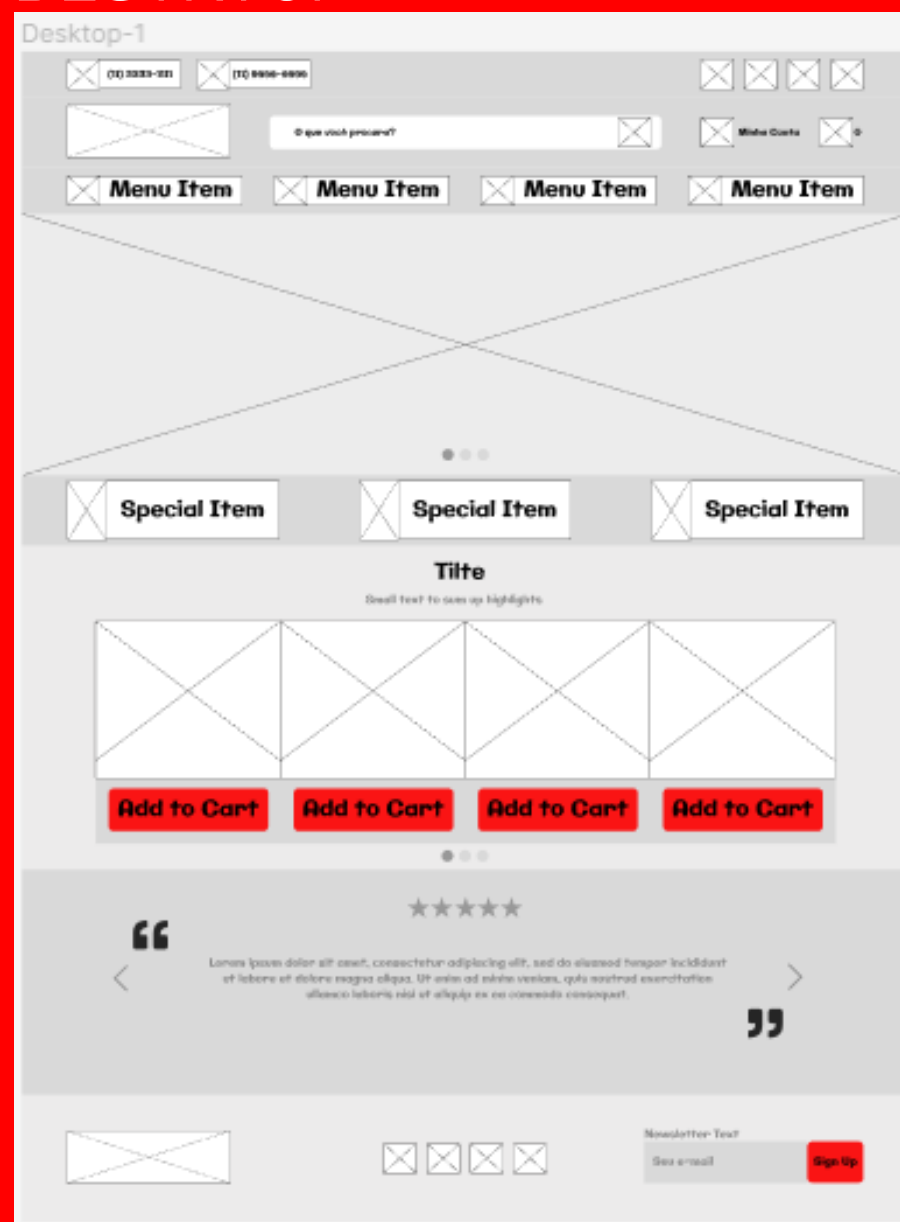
Desktop-1

(11) 3333-3333 (11) 99999-9999

O que você procura?

Minha Conta 0

Menu Item Menu Item Menu Item Menu Item

Special Item Special Item Special Item

Tilte

Small text to sum up highlights

Add to Cart Add to Cart Add to Cart Add to Cart

★★★★★

“

Lorem ipsum dolor sit amet, consectetur adipiscing elit, sed do eiusmod tempor incididunt ut labore et dolore magna aliqua. Ut enim ad minim veniam, quis nostrud exercitation ullamco laboris nisi ut aliquip ex ea commodo consequat.

”

Newsletter Text

Seu e-mail

Sign Up